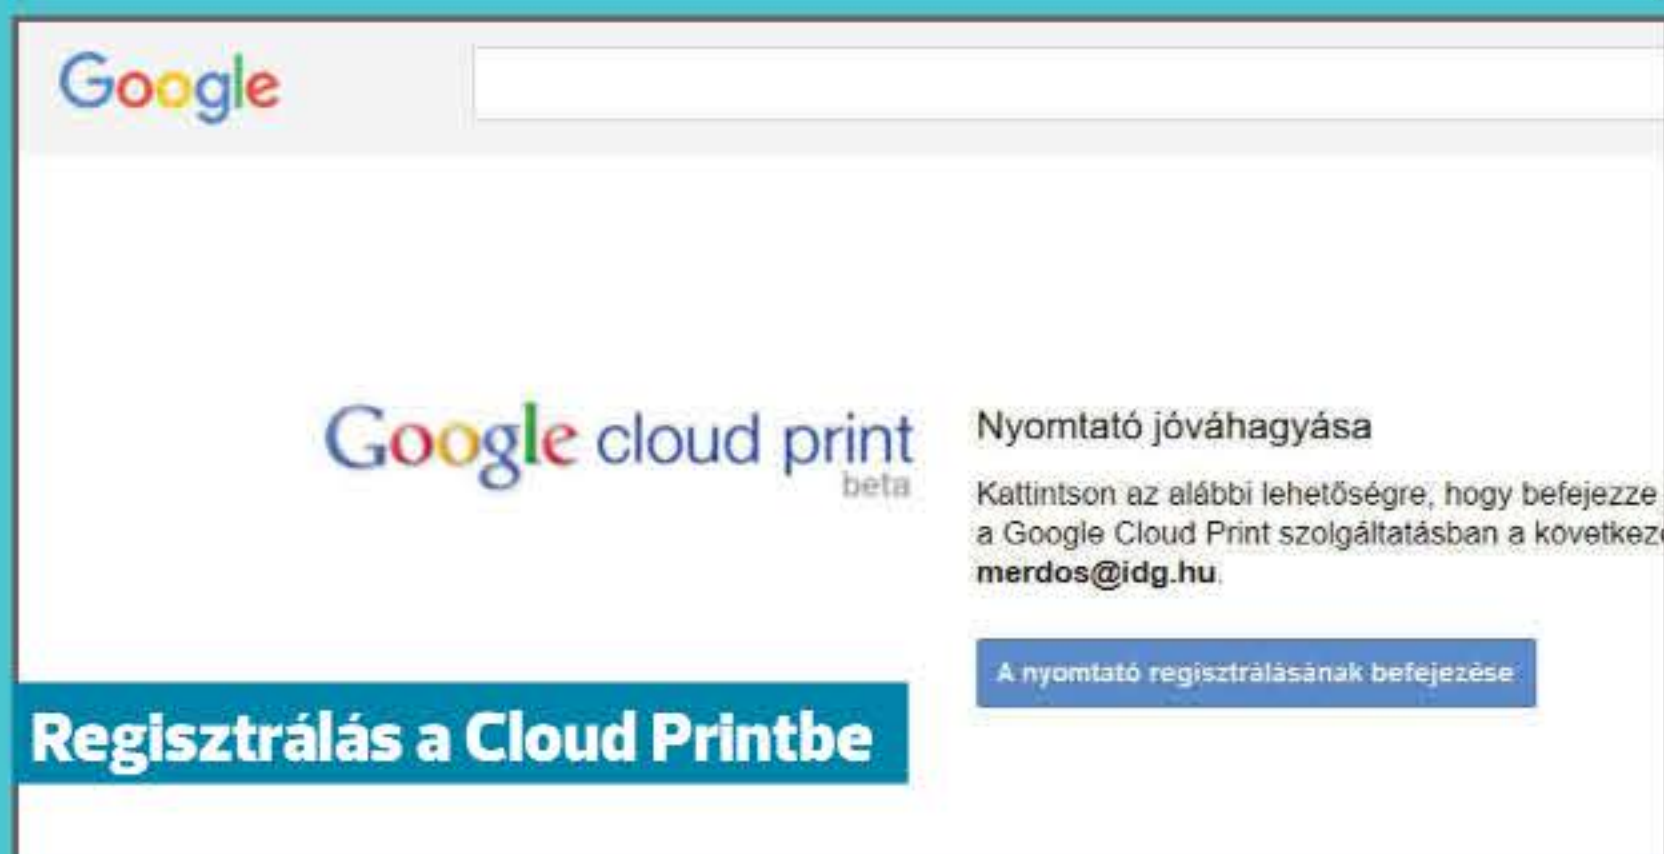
Google

Google cloud print beta

Nyomtató jóváhagyása

Kattintson az alábbi lehetőségre, hogy befejezze a Google Cloud Print szolgáltatásban a következ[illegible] merdos@idg.hu.

A nyomtató regisztrálásának befejezése

Regisztrálás a Cloud Printbe